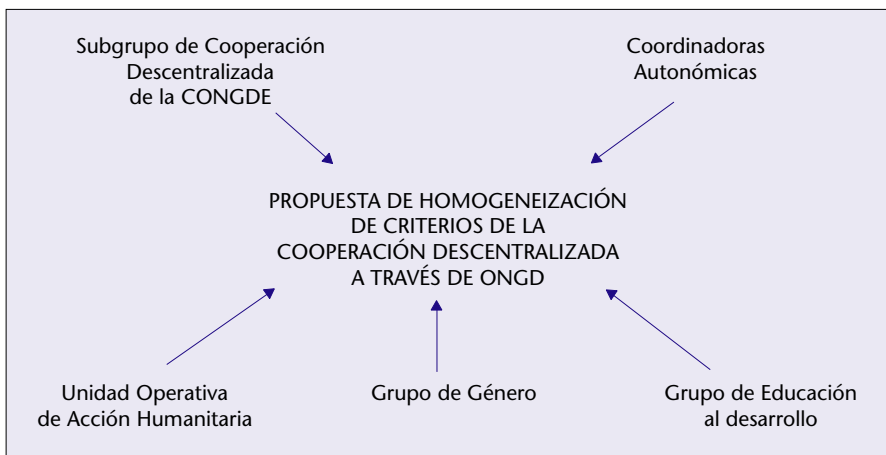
Subgrupo de Cooperación Descentralizada de la CONGDE

Coordinadoras Autonómicas

PROPUESTA DE HOMOGENEIZACIÓN DE CRITERIOS DE LA COOPERACIÓN DESCENTRALIZADA A TRAVÉS DE ONGD

Unidad Operativa de Acción Humanitaria

Grupo de Género

Grupo de Educación al desarrollo